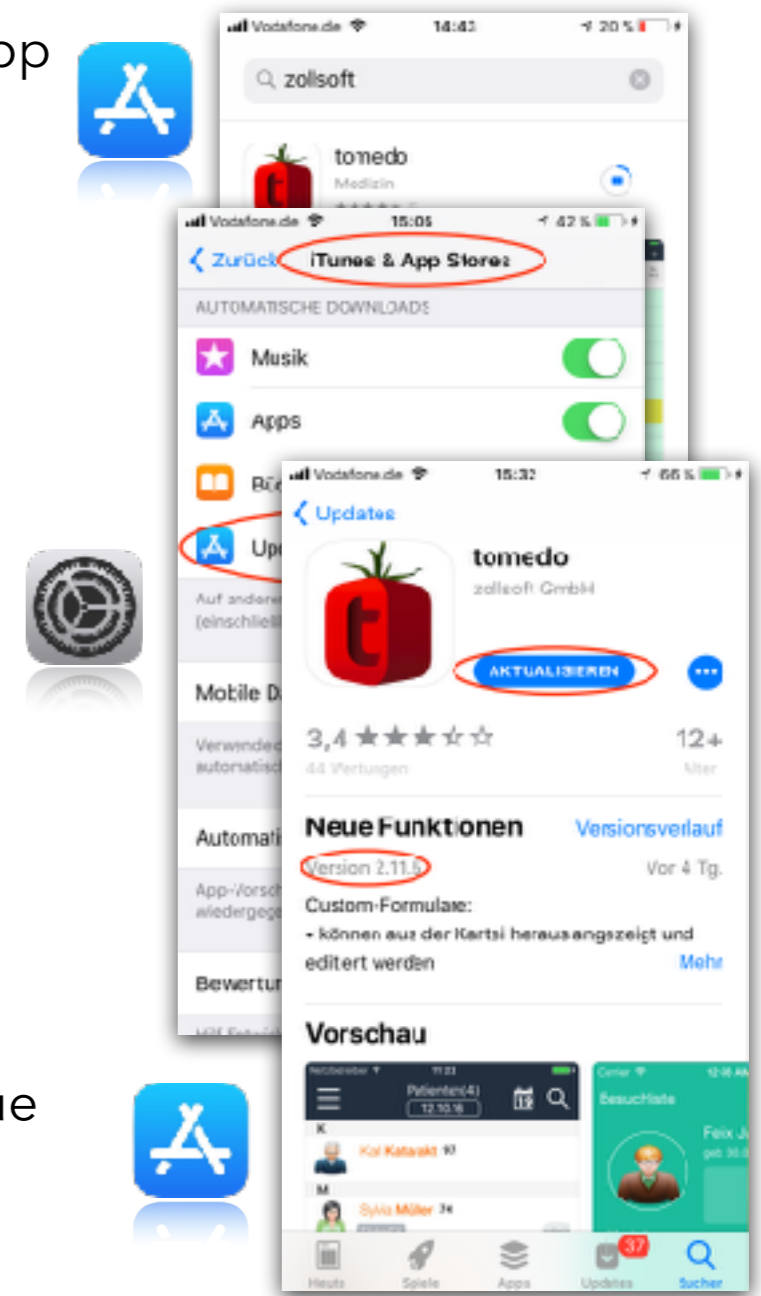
pp

Vodafone.de 14:43 20 %

zollsoft

tomedo
Medizin

Vodafone.de 15:05 42 %

Zurück iTunes & App Stores

AUTOMATISCHE DOWNLOADS

Musik

Apps

Bü

Up

Auf anderen (einschließl

Mobile D

Verwende automatisch

Automati

App-Vorsch wiedergeg

Bewertur

Vodafone.de 15:32 66 %

Updates

tomedo
zollsoft GmbH

AKTUALISIEREN

3,4 ★★★☆☆
44 Wertungen

12+
Alter

Neue Funktionen
Versionsverlauf

Version 2.11.6
Vor 4 Tg.

Custom-Formulare:
- können aus der Kartei herausangezeigt und editert werden
Mehr

Vorschau

Patienten(4)
12.10.16

K
Kai Katarakt 97

M
Sylvia Müller 74

Besuchliste

Feix J

Heute Spiele Apps Updates Suchen

37

ue